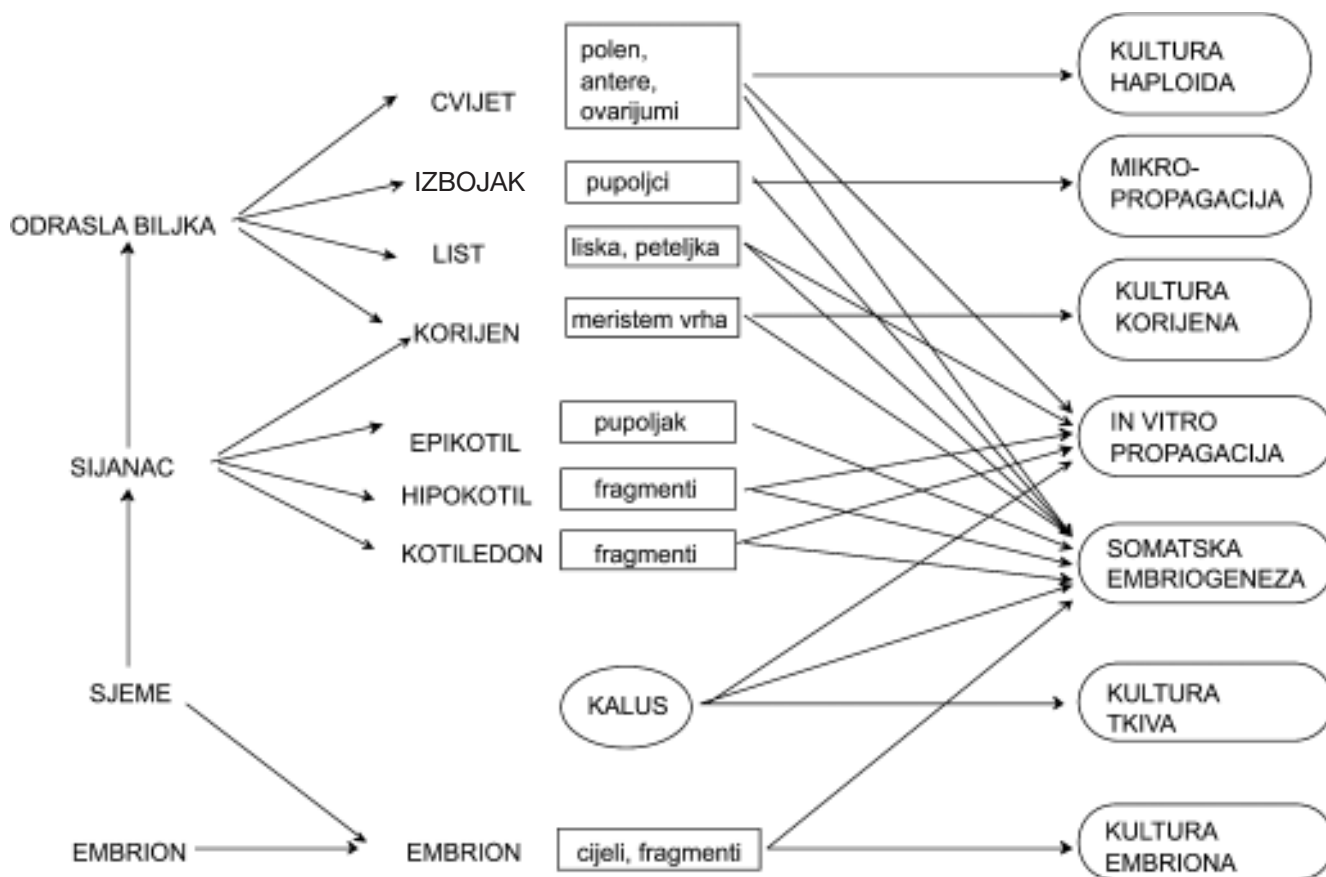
ODRASLA BILJKA

CVIJET
polen, antere, ovarijumi
KULTURA HAPLOIDA

IZBOJAK
pupoljci
MIKRO-PROPAGACIJA

LIST
liska, peteljka

KORIJEN
meristem vrha
KULTURA KORIJENA

SIJANAC

EPIKOTIL
pupoljak
IN VITRO PROPAGACIJA

HIPOKOTIL
fragmenti

KOTILEDON
fragmenti
SOMATSKA EMBRIOGENEZA

SJEME

KALUS
KULTURA TKIVA

EMBRION
EMBRION
cijeli, fragmenti
KULTURA EMBRIONA